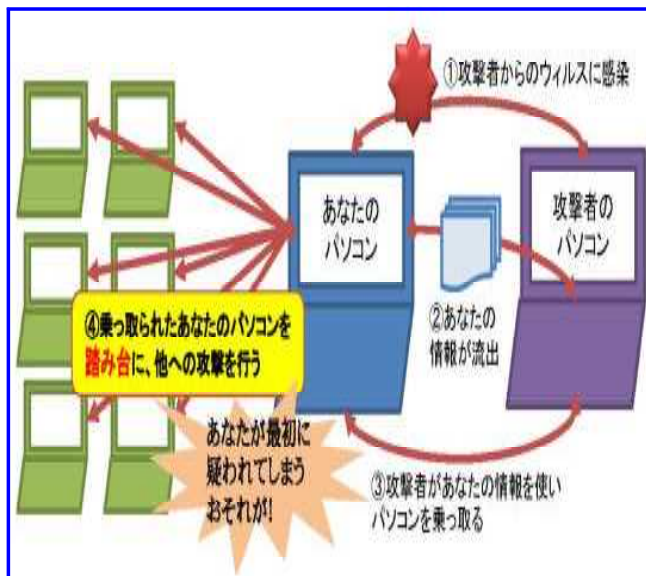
①攻撃者からのウィルスに感染

あなたの
パソコン

攻撃者の
パソコン

②あなたの
情報が流出

④乗っ取られたあなたのパソコンを
踏み台に、他への攻撃を行う

あなたが最初に
疑われてしまう
おそれが!

③攻撃者があなたの情報を使い
パソコンを乗っ取る